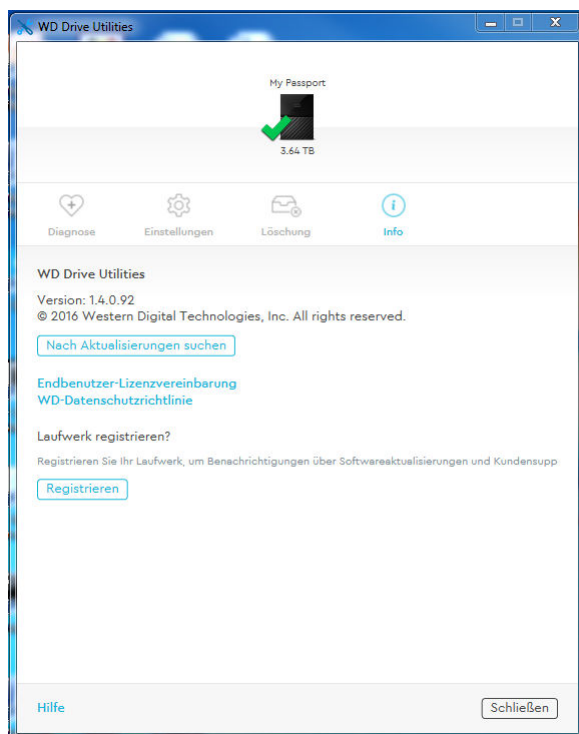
WD Drive Utilities

My Passport

3.64 TB

Diagnose Einstellungen Löschung Info

WD Drive Utilities

Version: 1.4.0.92
© 2016 Western Digital Technologies, Inc. All rights reserved.

Nach Aktualisierungen suchen

Endbenutzer-Lizenzvereinbarung
WD-Datenschutzrichtlinie

Laufwerk registrieren?

Registrieren Sie Ihr Laufwerk, um Benachrichtigungen über Softwareaktualisierungen und Kundensupp

Registrieren

Hilfe

Schließen